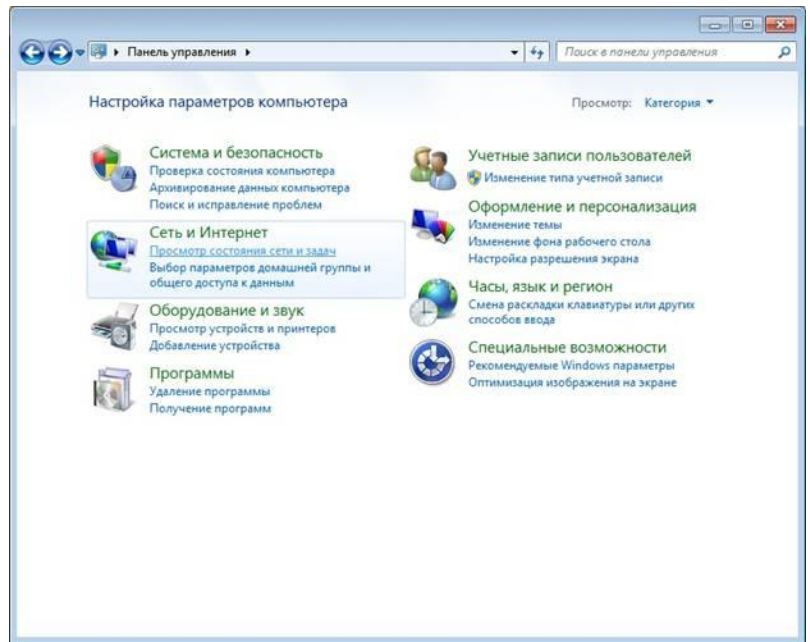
Панель управления ▸

Поиск в панели управления

Настройка параметров компьютера

Просмотр: Категория ▾

Система и безопасность
Проверка состояния компьютера
Архивирование данных компьютера
Поиск и исправление проблем

Сеть и Интернет
Просмотр состояния сети и задач
Выбор параметров домашней группы и общего доступа к данным

Оборудование и звук
Просмотр устройств и принтеров
Добавление устройства

Программы
Удаление программы
Получение программ

Учетные записи пользователей
Изменение типа учетной записи

Оформление и персонализация
Изменение темы
Изменение фона рабочего стола
Настройка разрешения экрана

Часы, язык и регион
Смена раскладки клавиатуры или других способов ввода

Специальные возможности
Рекомендуемые Windows параметры
Оптимизация изображения на экране